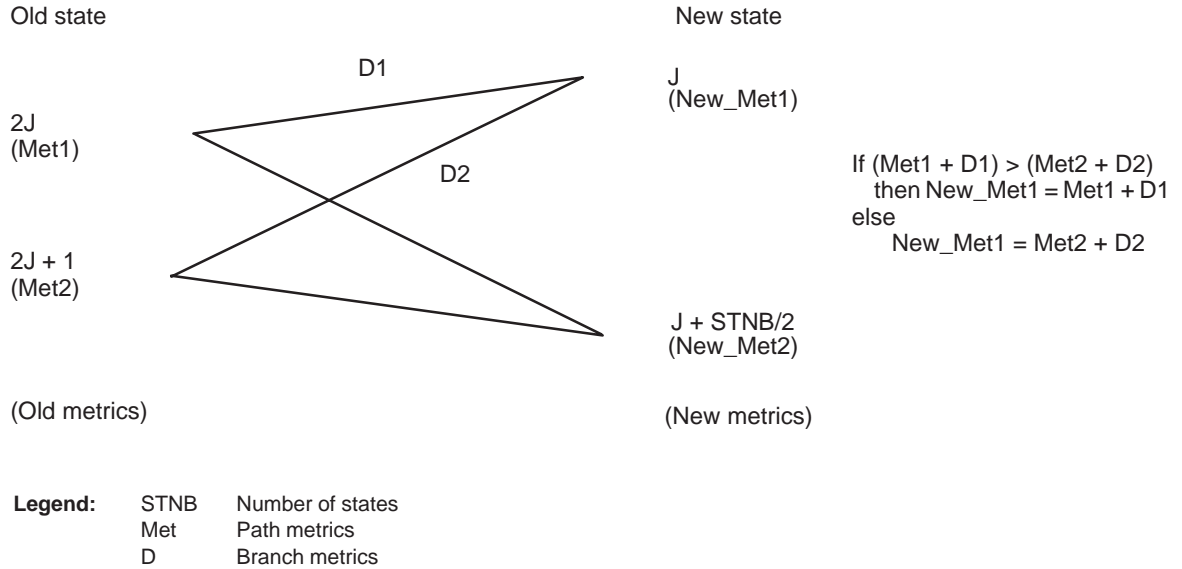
Old state

New state

D1

J
(New_Met1)

2J
(Met1)

D2

If (Met1 + D1) > (Met2 + D2)
then New_Met1 = Met1 + D1
else
New_Met1 = Met2 + D2

2J + 1
(Met2)

J + STNB/2
(New_Met2)

(Old metrics)

(New metrics)

**Legend:**

| | |
|---|---|
| STNB | Number of states |
| Met | Path metrics |
| D | Branch metrics |